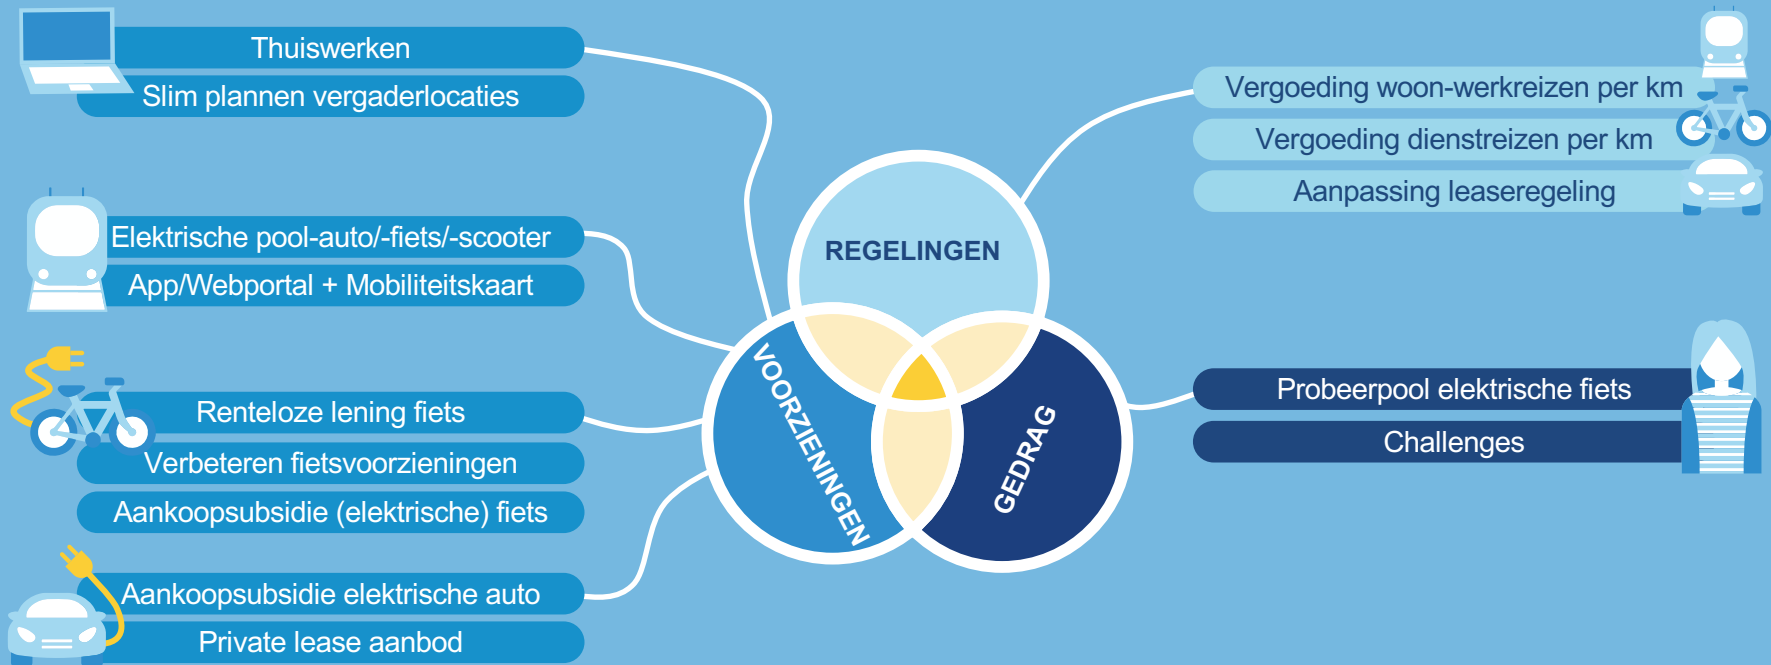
Thuiswerken
Slim plannen vergaderlocaties

Elektrische pool-auto/-fiets/-scooter
App/Webportal + Mobiliteitskaart

Renteloze lening fiets
Verbeteren fietsvoorzieningen
Aankoopsubsidie (elektrische) fiets

Aankoopsubsidie elektrische auto
Private lease aanbod

REGELINGEN
VOORZIENINGEN
GEDRAG

Vergoeding woon-werkreizen per km
Vergoeding dienstreizen per km
Aanpassing leaseregeling

Probeerpool elektrische fiets
Challenges